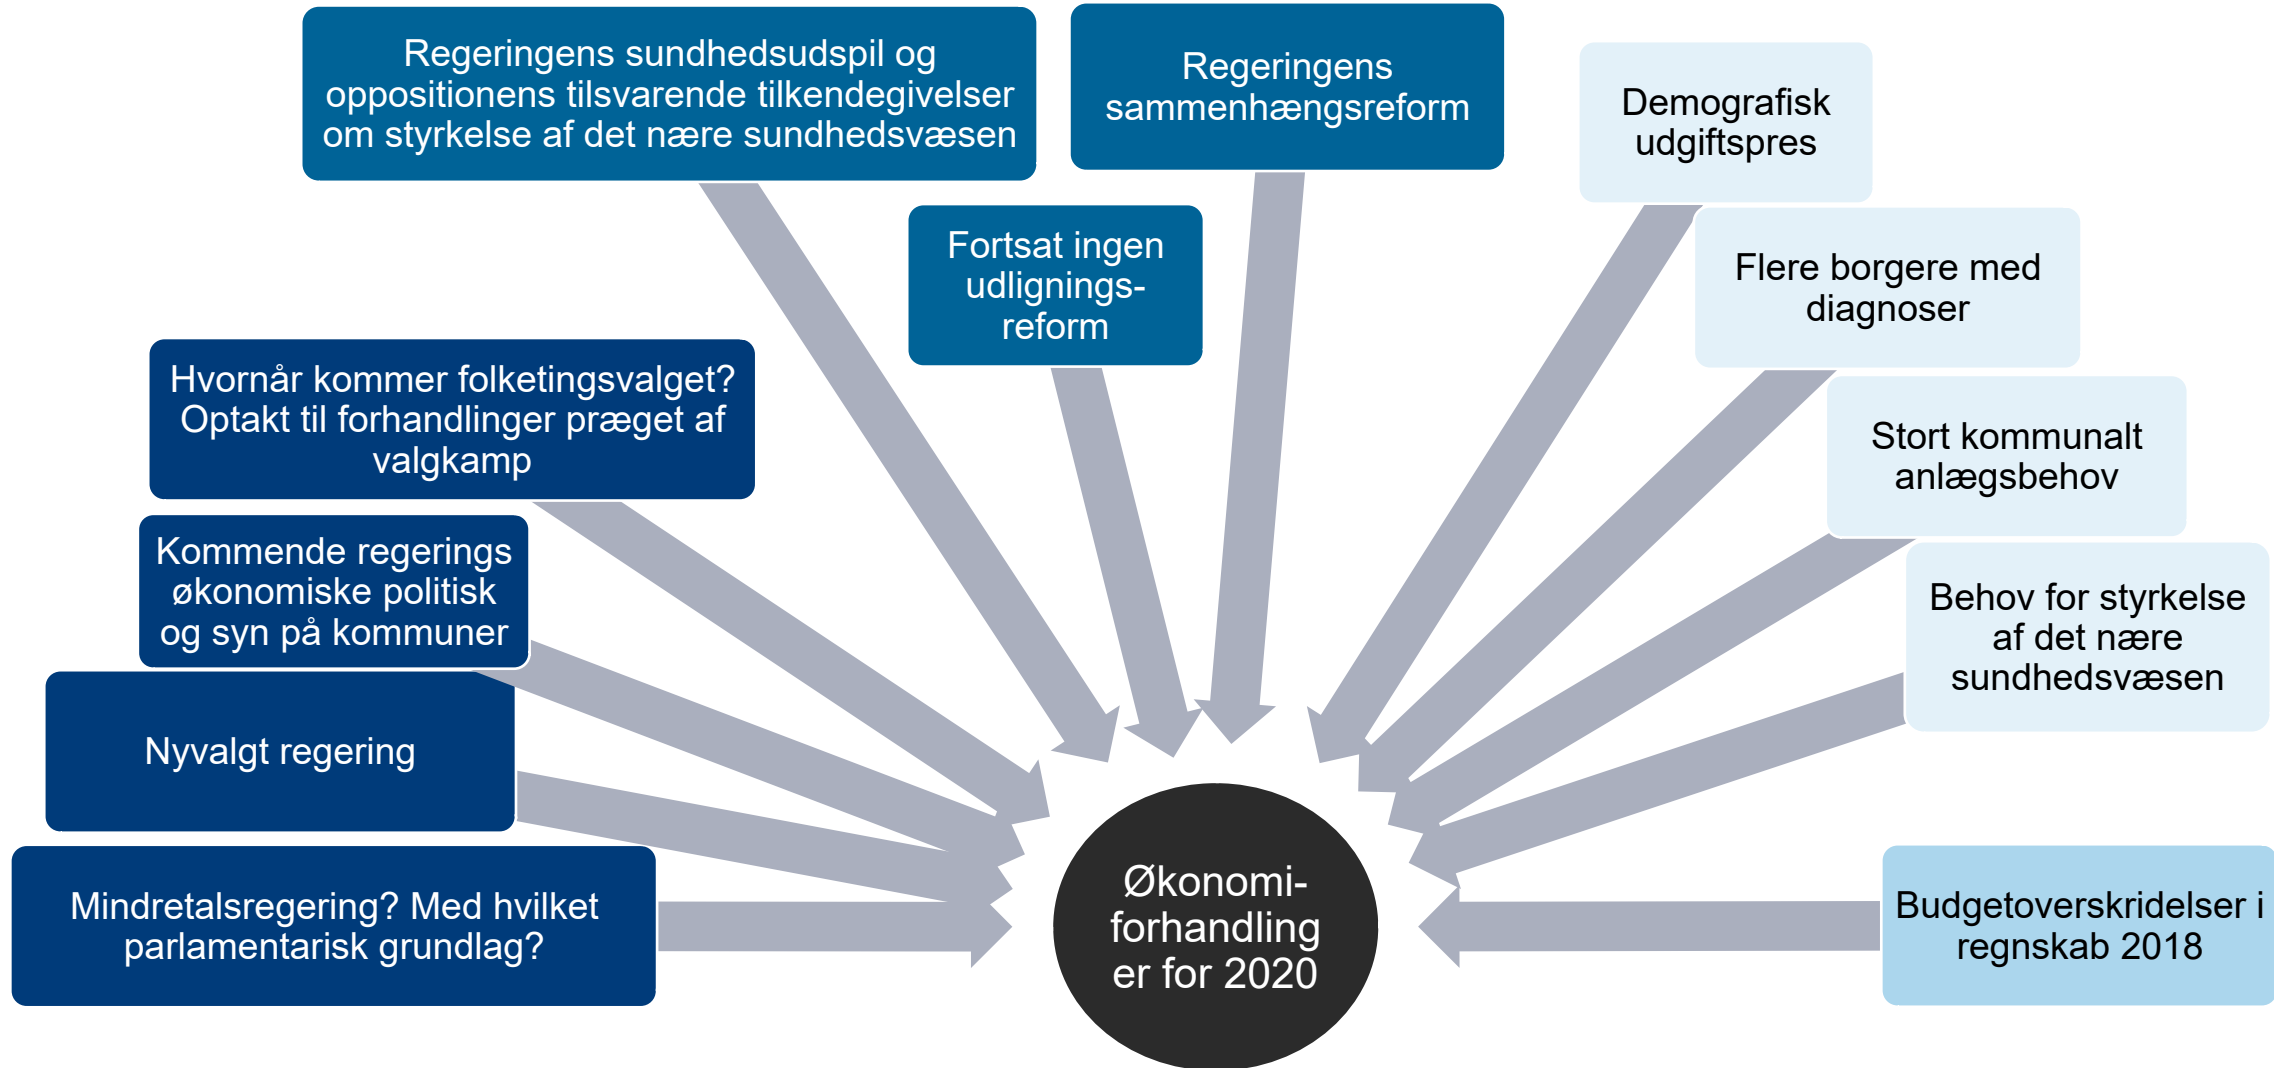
Regeringens sundhedsudspil og oppositionens tilsvarende tilkendegivelser om styrkelse af det nære sundhedsvæsen

Regeringens sammenhængsreform

Demografisk udgiftspres

Fortsat ingen udlignings-reform

Flere borgere med diagnoser

Hvornår kommer folketingsvalget? Optakt til forhandlinger præget af valgkamp

Stort kommunalt anlægsbehov

Kommende regerings økonomiske politisk og syn på kommuner

Behov for styrkelse af det nære sundhedsvæsen

Nyvalgt regering

Mindretalsregering? Med hvilket parlamentarisk grundlag?

Økonomi-forhandling er for 2020

Budgetoverskridelser i regnskab 2018